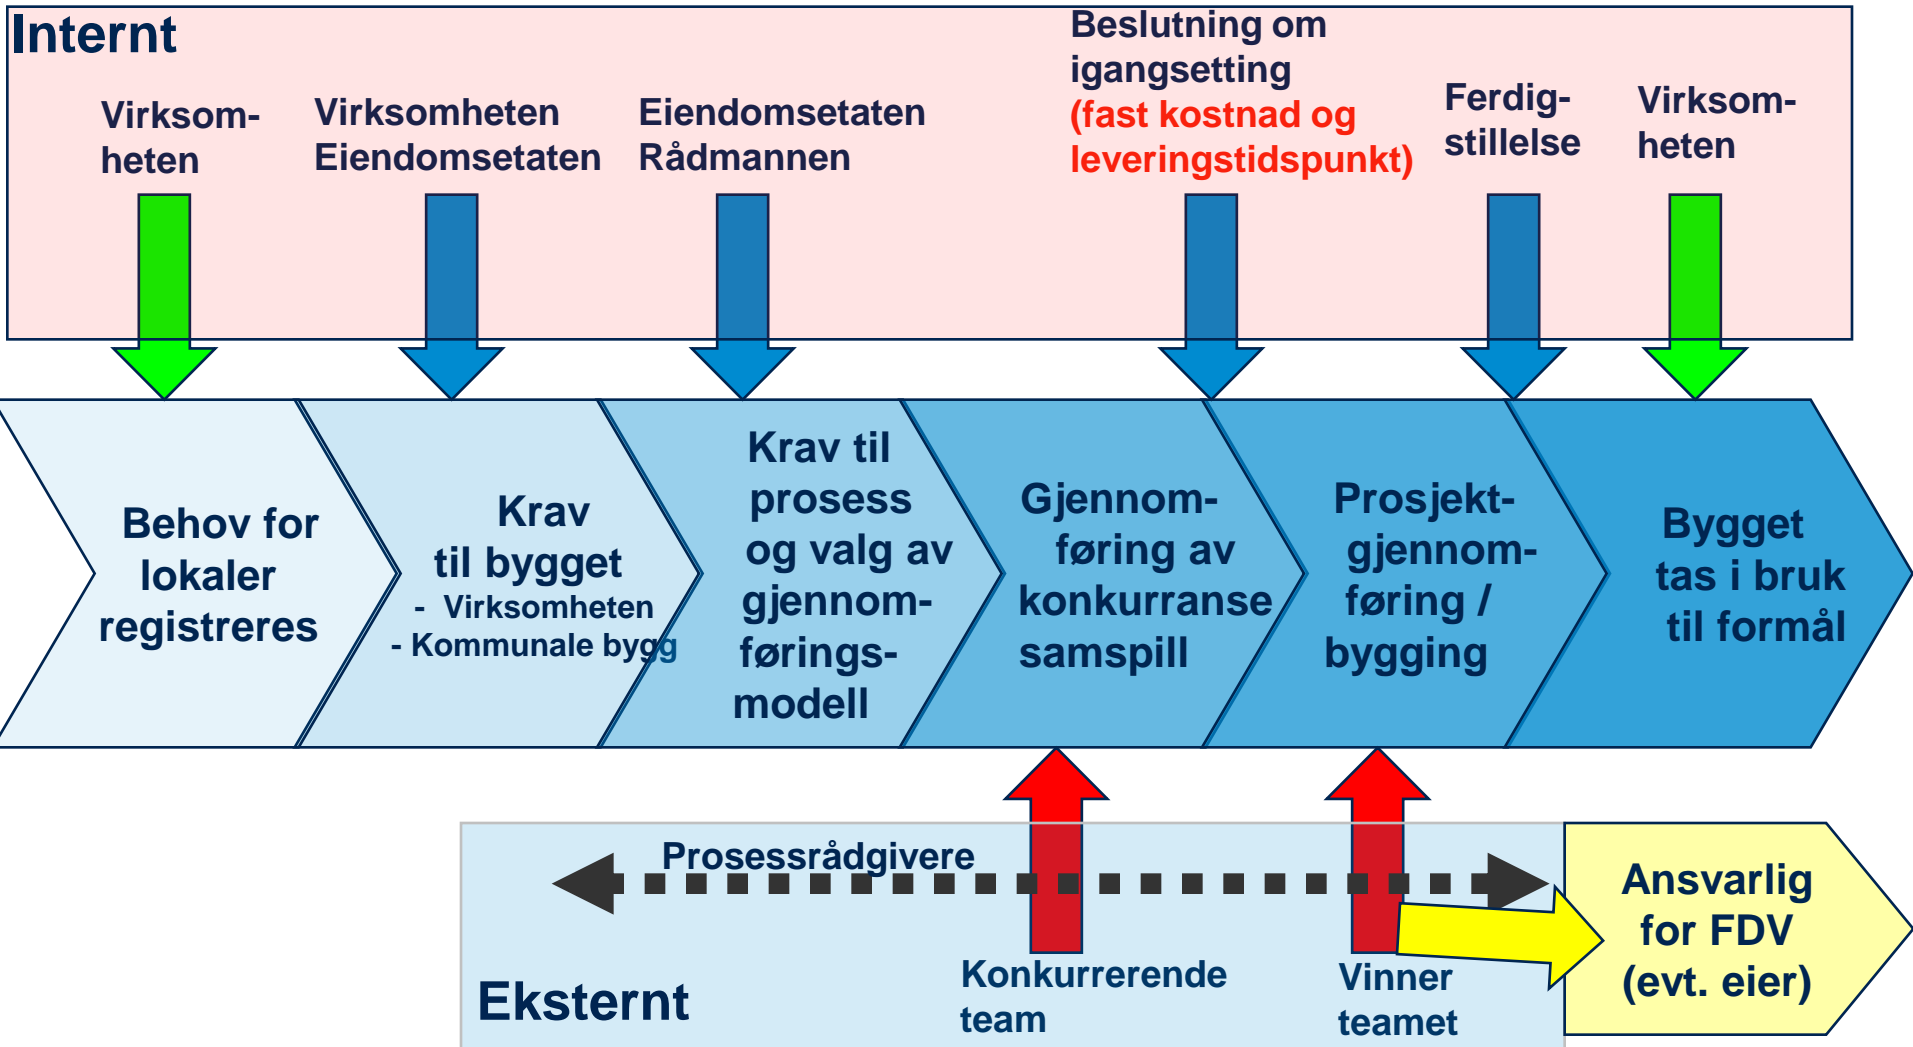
Internt

Virksomheten

Virksomheten
Eiendomsetaten

Eiendomsetaten
Rådmannen

Beslutning om igangsetting
(fast kostnad og leveringstidspunkt)

Ferdigstillelse

Virksomheten

Behov for lokaler registreres

Krav til bygget
- Virksomheten
- Kommunale bygg

Krav til prosess og valg av gjennomføringsmodell

Gjennomføring av konkurranse samspill

Prosjektgjennomføring / bygging

Bygget tas i bruk til formål

Prosessrådgivere

Eksternt

Konkurrerende team

Vinner teamet

Ansvarlig for FDV (evt. eier)